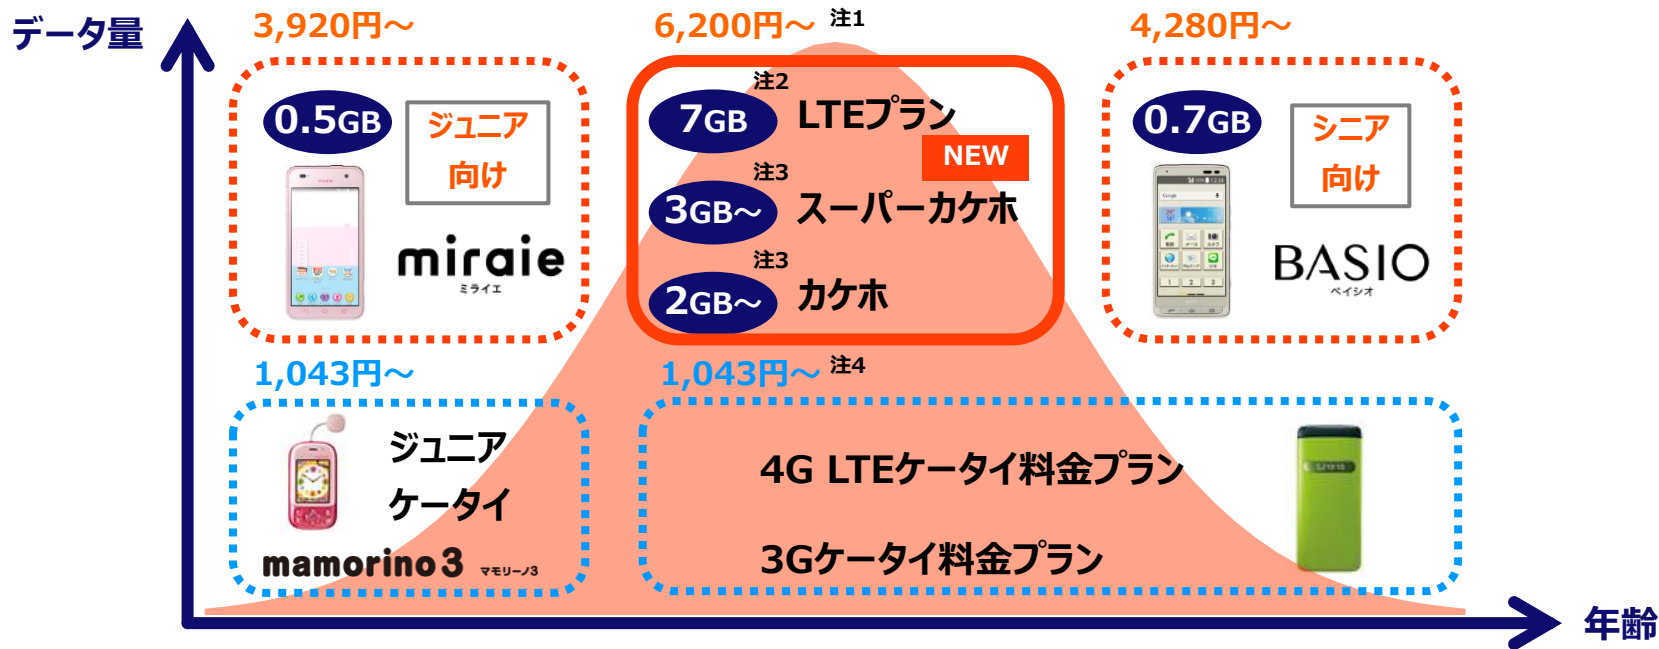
データ量

3,920円～

0.5GB

ジュニア向け

miraie
ミライエ

6,200円～ 注1

注2
7GB LTEプラン

NEW

注3
3GB～ スーパーカケホ

注3
2GB～ カケホ

4,280円～

0.7GB

シニア向け

BASIO
ベイシオ

1,043円～

ジュニアケータイ

mamorino3 マモリーノ3

1,043円～ 注4

4G LTEケータイ料金プラン

3Gケータイ料金プラン

年齢